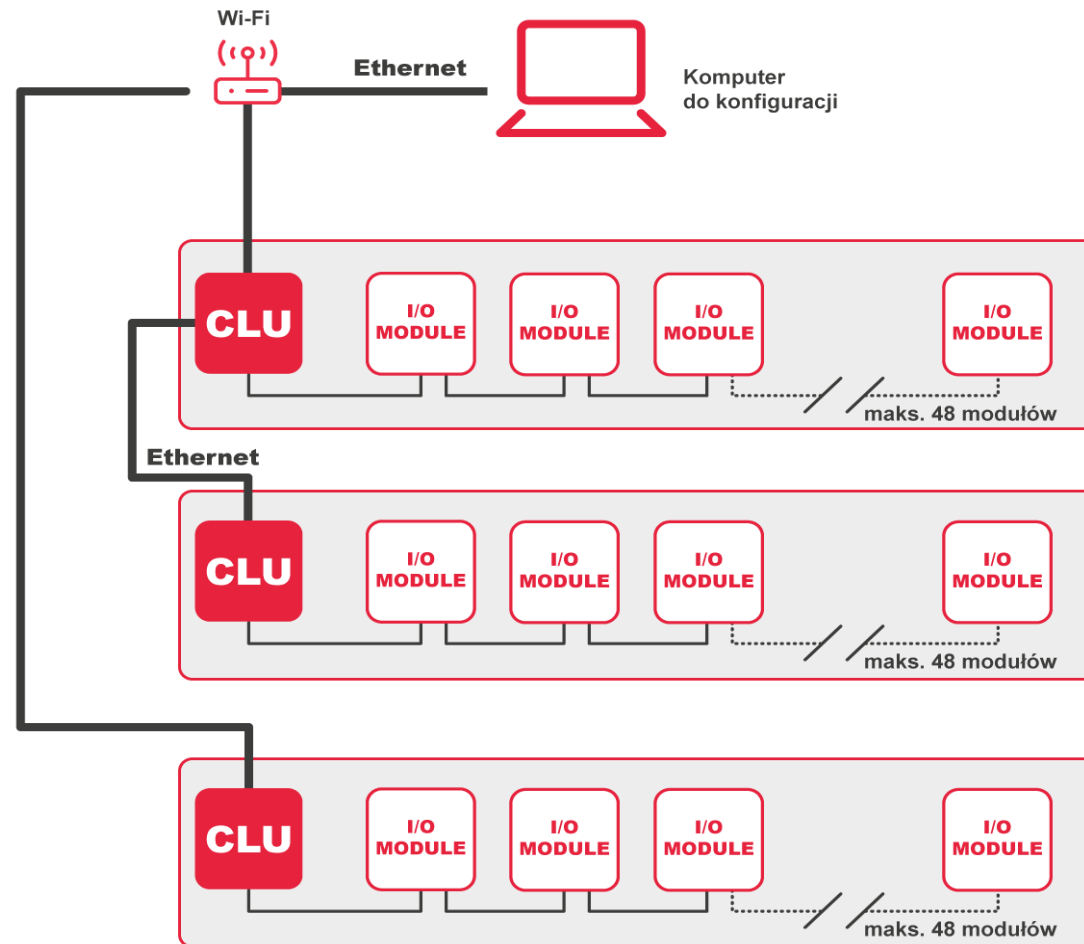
Wi-Fi

Ethernet

Komputer do konfiguracji

CLU

I/O MODULE

I/O MODULE

I/O MODULE

I/O MODULE

maks. 48 modułów

Ethernet

CLU

I/O MODULE

I/O MODULE

I/O MODULE

I/O MODULE

maks. 48 modułów

CLU

I/O MODULE

I/O MODULE

I/O MODULE

I/O MODULE

maks. 48 modułów